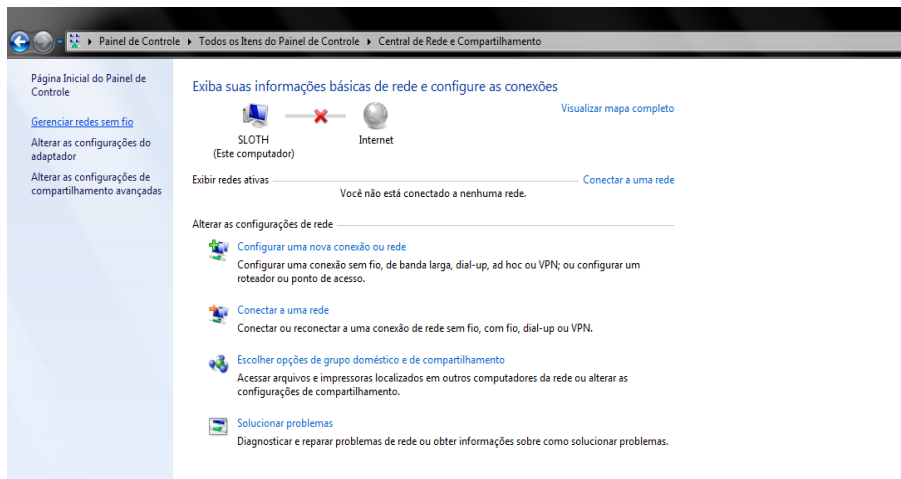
▸ Painel de Controle ▸ Todos os Itens do Painel de Controle ▸ Central de Rede e Compartilhamento

Página Inicial do Painel de Controle

Gerenciar redes sem fio

Alterar as configurações do adaptador

Alterar as configurações de compartilhamento avançadas

Exiba suas informações básicas de rede e configure as conexões

Visualizar mapa completo

SLOTH
(Este computador)

Internet

Exibir redes ativas

Conectar a uma rede

Você não está conectado a nenhuma rede.

Alterar as configurações de rede

Configurar uma nova conexão ou rede
Configurar uma conexão sem fio, de banda larga, dial-up, ad hoc ou VPN; ou configurar um roteador ou ponto de acesso.

Conectar a uma rede
Conectar ou reconectar a uma conexão de rede sem fio, com fio, dial-up ou VPN.

Escolher opções de grupo doméstico e de compartilhamento
Acessar arquivos e impressoras localizados em outros computadores da rede ou alterar as configurações de compartilhamento.

Solucionar problemas
Diagnosticar e reparar problemas de rede ou obter informações sobre como solucionar problemas.